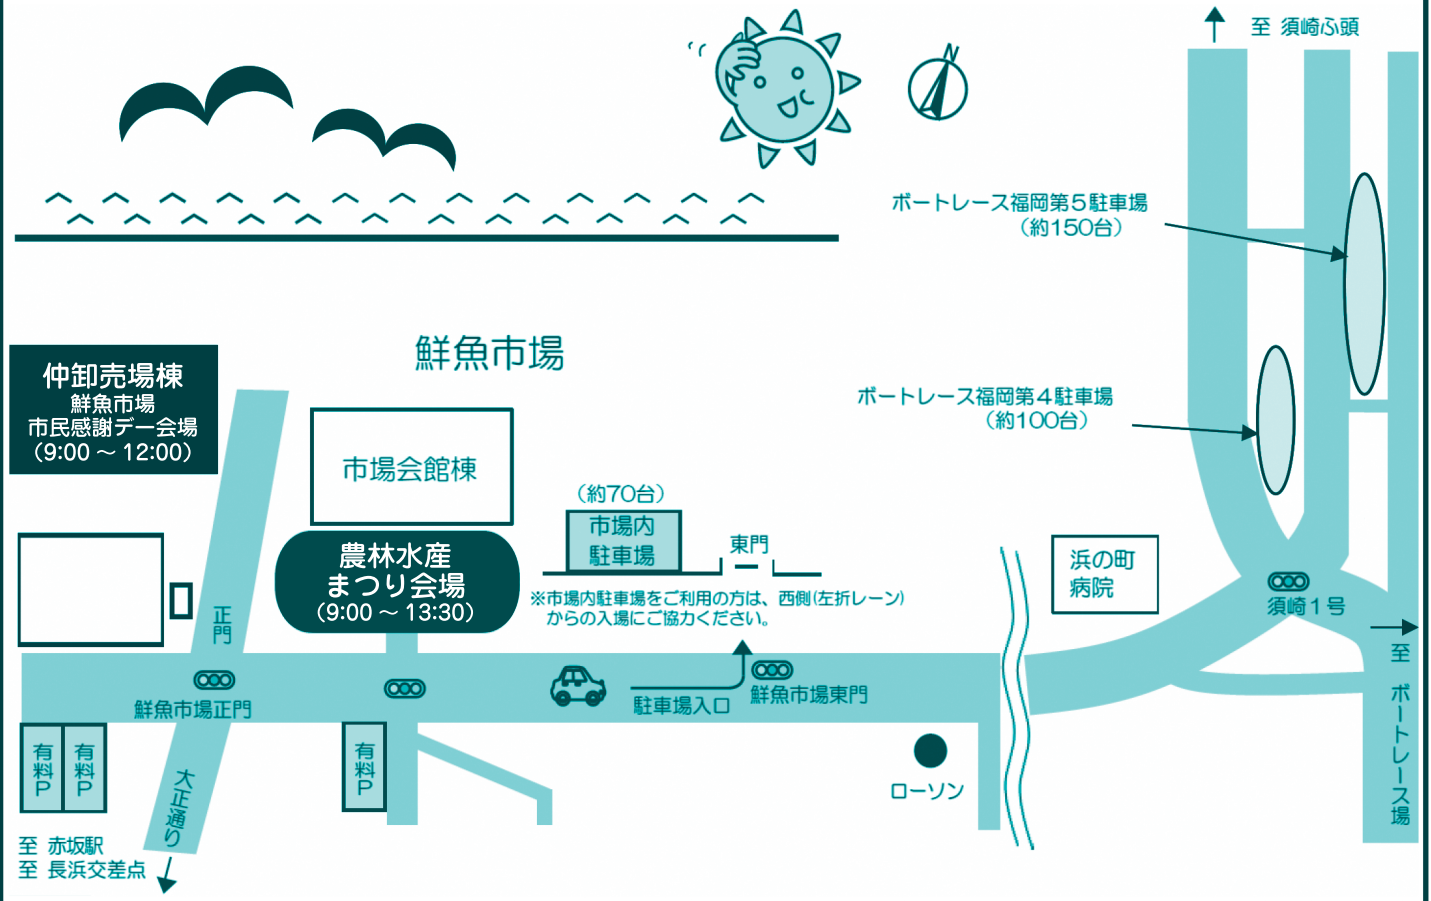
至 須崎ふ頭

ボートレース福岡第５駐車場
（約150台）

鮮魚市場

ボートレース福岡第４駐車場
（約100台）

仲卸売場棟
鮮魚市場
市民感謝デー会場
（9:00 ～ 12:00）

市場会館棟

（約70台）
市場内
駐車場

東門

浜の町
病院

農林水産
まつり会場
（9:00 ～ 13:30）

※市場内駐車場をご利用の方は、西側（左折レーン）からの入場にご協力ください。

正門

須崎１号

至
ボートレース場

鮮魚市場正門

駐車場入口

鮮魚市場東門

有料P

有料P

有料P

大正通り

ローソン

至 赤坂駅
至 長浜交差点